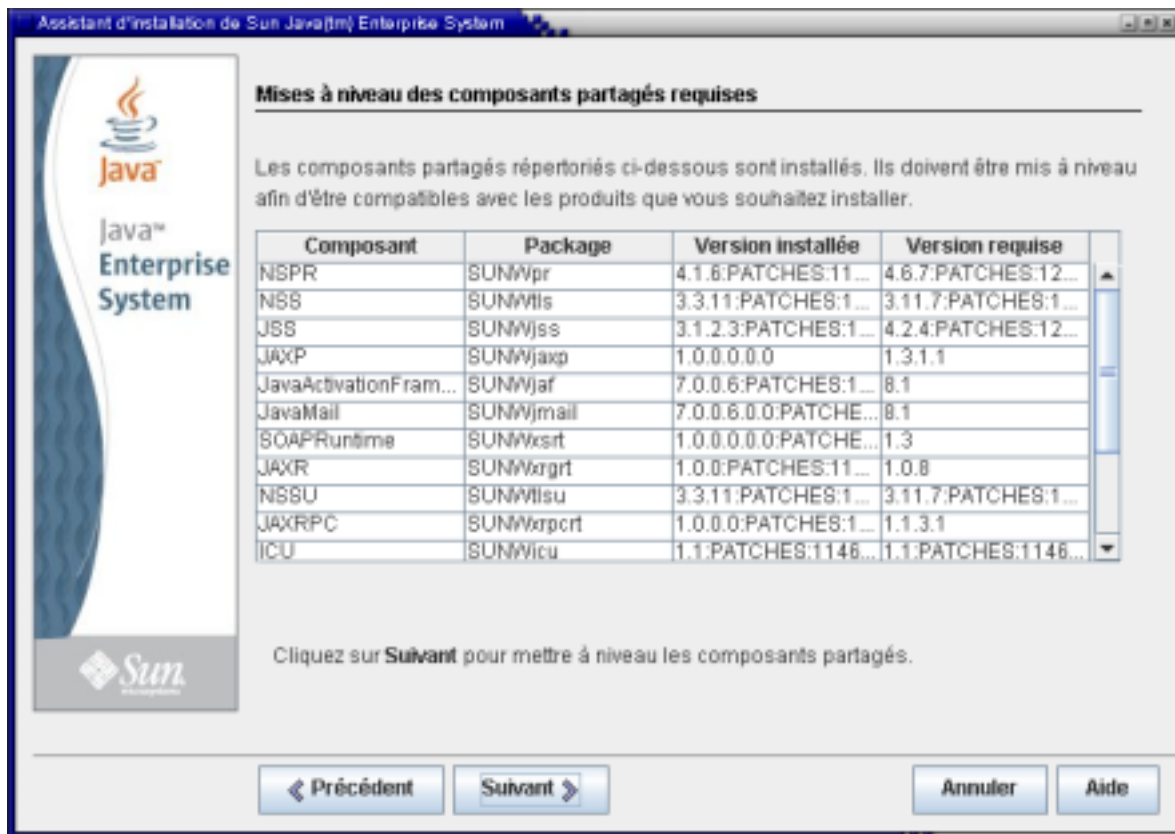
Assistant d'installation de Sun Java(tm) Enterprise System

Java

Java™ Enterprise System

Sun

Mises à niveau des composants partagés requises

Les composants partagés répertoriés ci-dessous sont installés. Ils doivent être mis à niveau afin d'être compatibles avec les produits que vous souhaitez installer.

| Composant | Package | Version installée | Version requise |
|---|---|---|---|
| NSPR | SUNWpr | 4.1.6:PATCHES:11... | 4.6.7:PATCHES:12... |
| NSS | SUNWtls | 3.3.11:PATCHES:1... | 3.11.7:PATCHES:1... |
| JSS | SUNWjss | 3.1.2.3:PATCHES:1... | 4.2.4:PATCHES:12... |
| JAXP | SUNWjaxp | 1.0.0.0.0.0 | 1.3.1.1 |
| JavaActivationFram... | SUNWjaf | 7.0.0.6:PATCHES:1... | 8.1 |
| JavaMail | SUNWjmail | 7.0.0.6.0.0:PATCHE... | 8.1 |
| SOAPRuntime | SUNWxsrt | 1.0.0.0.0.0:PATCHE... | 1.3 |
| JAXR | SUNWxrgrt | 1.0.0:PATCHES:11... | 1.0.8 |
| NSSU | SUNWtlsu | 3.3.11:PATCHES:1... | 3.11.7:PATCHES:1... |
| JAXRPC | SUNWxrpcrt | 1.0.0.0:PATCHES:1... | 1.1.3.1 |
| ICU | SUNWicu | 1.1:PATCHES:1146... | 1.1:PATCHES:1146... |

Cliquez sur **Suivant** pour mettre à niveau les composants partagés.

« Précédent | Suivant » | Annuler | Aide